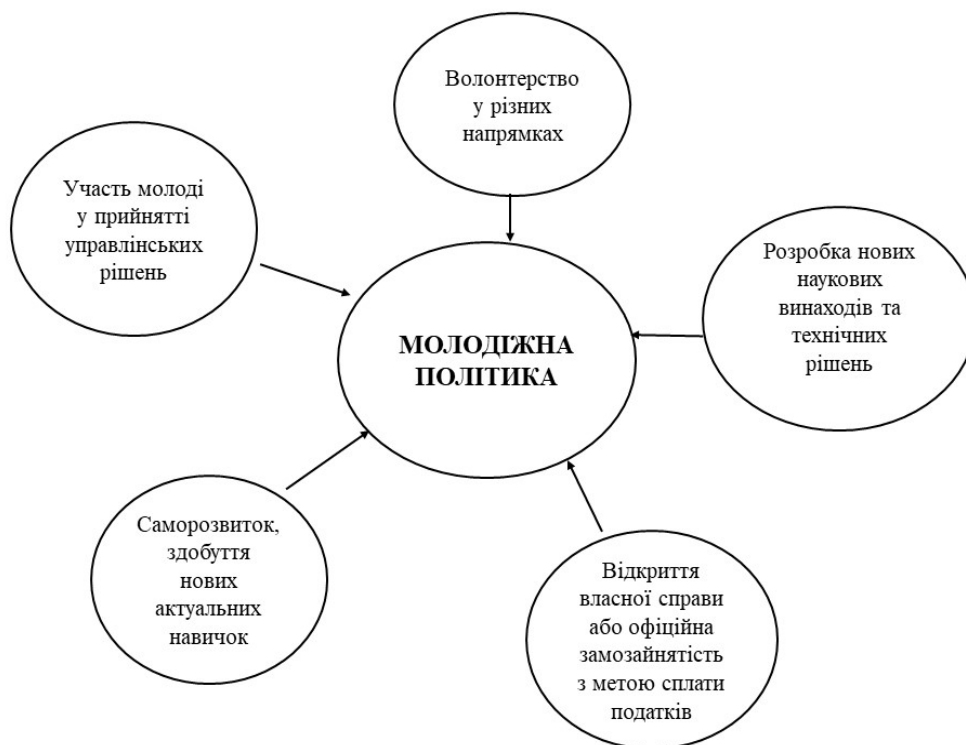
Волонтерство у різних напрямках

Участь молоді у прийнятті управлінських рішень

Розробка нових наукових винаходів та технічних рішень

МОЛОДІЖНА ПОЛІТИКА

Саморозвиток, здобуття нових актуальних навичок

Відкриття власної справи або офіційна замозайнятість з метою сплати податків